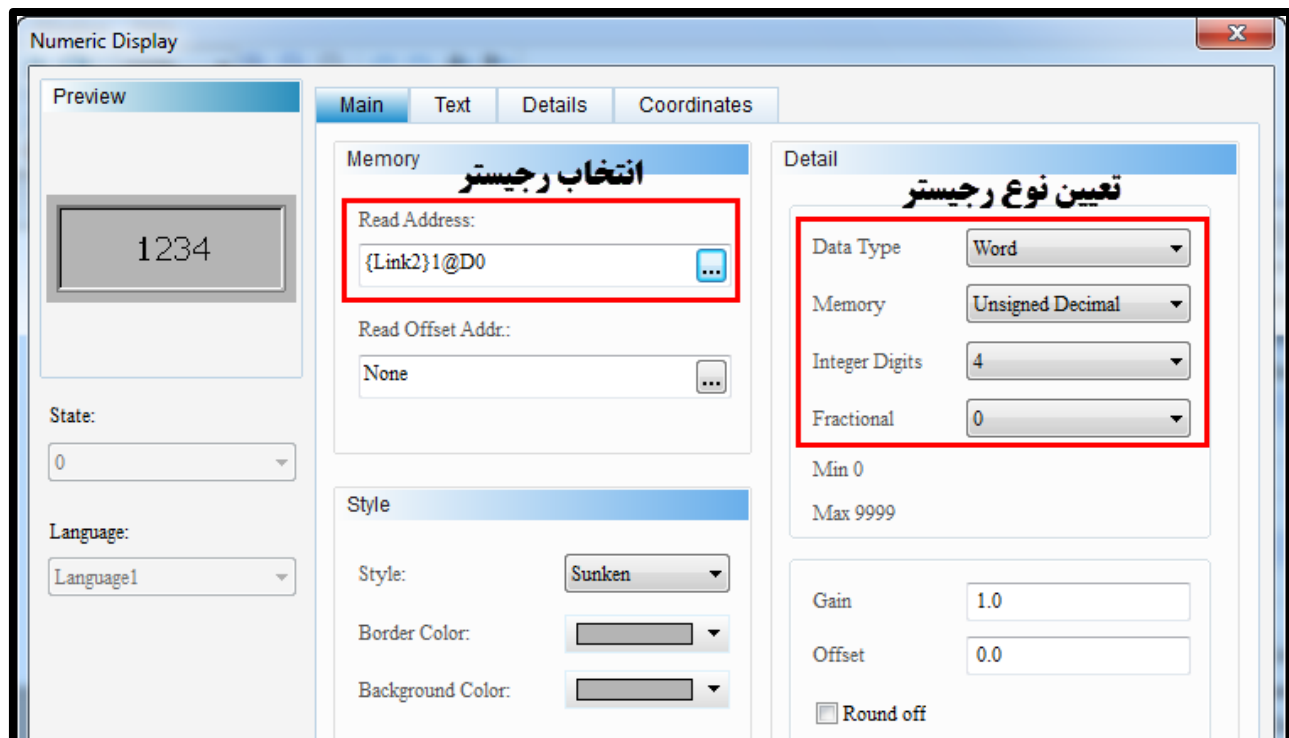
Numeric Display

Preview

1234

State:

0

Language:

Language1

Main | Text | Details | Coordinates

Memory

انتخاب رجیستر

Read Address:

{Link2}1@D0

Read Offset Addr.:

None

Style

Style: Sunken

Border Color:

Background Color:

Detail

تعیین نوع رجیستر

Data Type Word

Memory Unsigned Decimal

Integer Digits 4

Fractional 0

Min 0

Max 9999

Gain 1.0

Offset 0.0

Round off